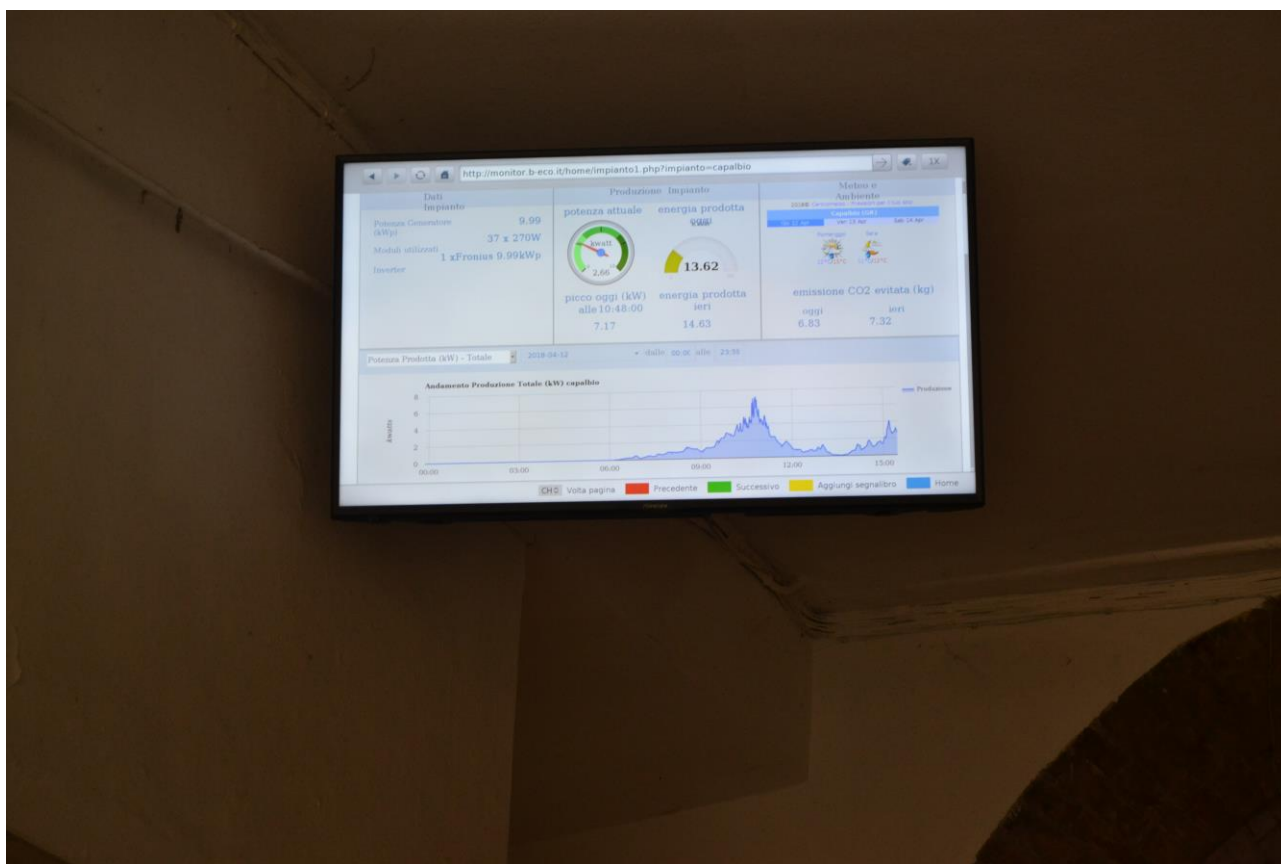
http://monitor.b-eco.it/home/impianto1.php?impianto=capalbio

1X

Dati Impianto

Potenza Contrattuale (kWp) 9.99

Moduli utilizzati 37 x 270W

Inverter 1 xFronius 9.99kWp

Produzione Impianto

potenza attuale

kwatt

2.66

energia prodotta oggi

13.62

picco oggi (kW) alle 10:48:00

7.17

energia prodotta ieri

14.63

Meteo e Ambiente

Capalbio (GR)

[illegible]

emissione CO2 evitata (kg)

oggi

6.83

ieri

7.32

Potenza Prodotta (kW) - Totale

2018-04-12

dalle 00:00 alle 23:59

Andamento Produzione Totale (kW) capalbio

Produzione

kwatt

8

6

4

2

0

00:00

03:00

06:00

09:00

12:00

15:00

CH Volta pagina

Precedente

Successivo

Aggiungi segnalibro

Home